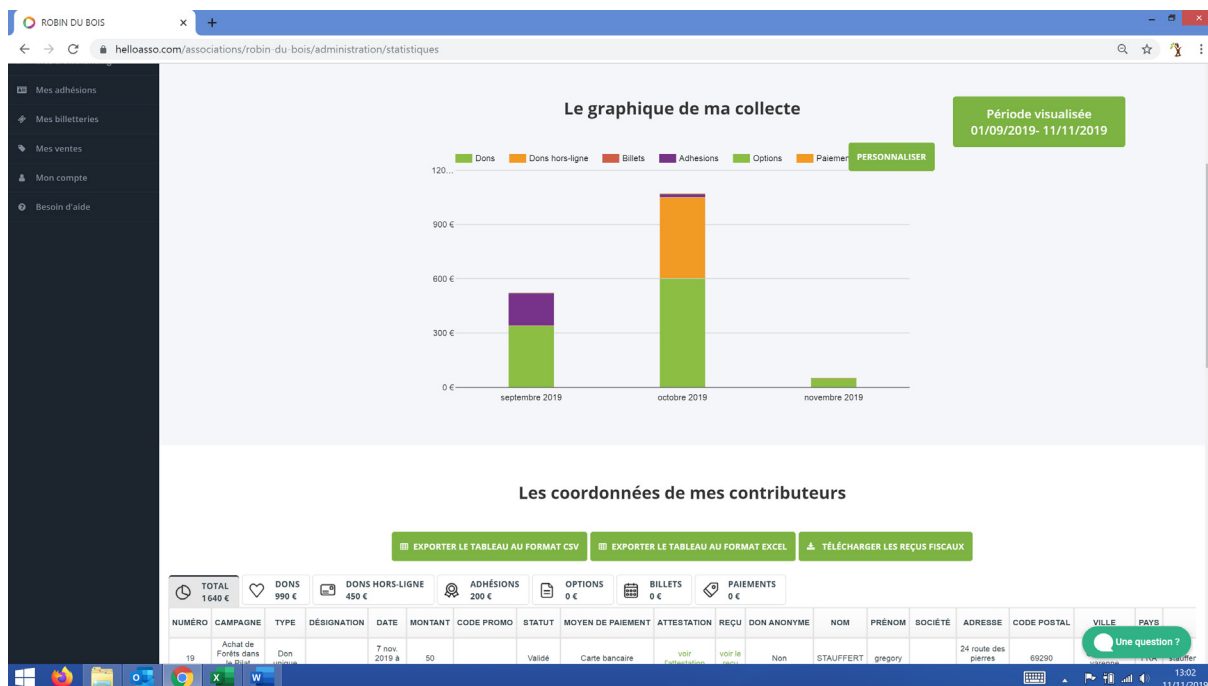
ROBIN DU BOIS
helloasso.com/associations/robin-du-bois/administration/statistiques

Mes adhésions
Mes billetteries
Mes ventes
Mon compte
Besoin d'aide

Le graphique de ma collecte

Période visualisée
01/09/2019- 11/11/2019

Dons | Dons hors-ligne | Billets | Adhesions | Options | Paiemen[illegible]
PERSONNALISER

120...
900 €
600 €
300 €
0 €
septembre 2019
octobre 2019
novembre 2019

Les coordonnées de mes contributeurs

EXPORTER LE TABLEAU AU FORMAT CSV
EXPORTER LE TABLEAU AU FORMAT EXCEL
TÉLÉCHARGER LES REÇUS FISCAUX

TOTAL 1 640 €
DONS 990 €
DONS HORS-LIGNE 450 €
ADHÉSIONS 200 €
OPTIONS 0 €
BILLETS 0 €
PAIEMENTS 0 €

| NUMÉRO | CAMPAGNE | TYPE | DÉSIGNATION | DATE | MONTANT | CODE PROMO | STATUT | MOYEN DE PAIEMENT | ATTESTATION | REÇU | DON ANONYME | NOM | PRÉNOM | SOCIÉTÉ | ADRESSE | CODE POSTAL | VILLE | PAYS |
|---|---|---|---|---|---|---|---|---|---|---|---|---|---|---|---|---|---|---|
| 19 | Achat de Forêts dans le Pilat | Don unique | | 7 nov. 2019 à | 50 | | Validé | Carte bancaire | voir l'attestation | voir le reçu | Non | STAUFFERT | gregory | | 24 route des pierres | 69290 | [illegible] varenne | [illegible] |

Une question ?
13:02
11/11/2019